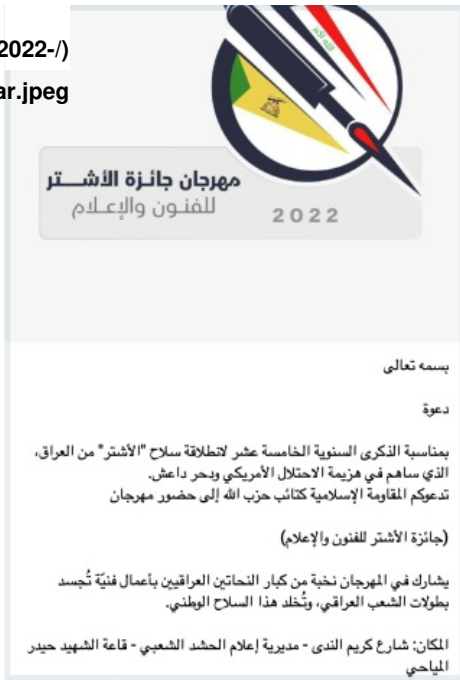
2022-/)

ar.jpeg

مهرجان جائزة الأشـــتر
للفنون والإعلام
2022

بسمه تعالى

دعوة

بمناسبة الذكرى السنوية الخامسة عشر لانطلاقة سلاح "الأشتر" من العراق، الذي ساهم في هزيمة الاحتلال الأمريكي ودحر داعش.
تدعوكم المقاومة الإسلامية كتائب حزب الله إلى حضور مهرجان

(جائزة الأشتر للفنون والإعلام)

يشارك في المهرجان نخبة من كبار النحاتين العراقيين بأعمال فنيّة تُجسد بطولات الشعب العراقي، وتُخلد هذا السلاح الوطني.

المكان: شارع كريم الندى - مديرية إعلام الحشد الشعبي - قاعة الشهيد حيدر المياحي